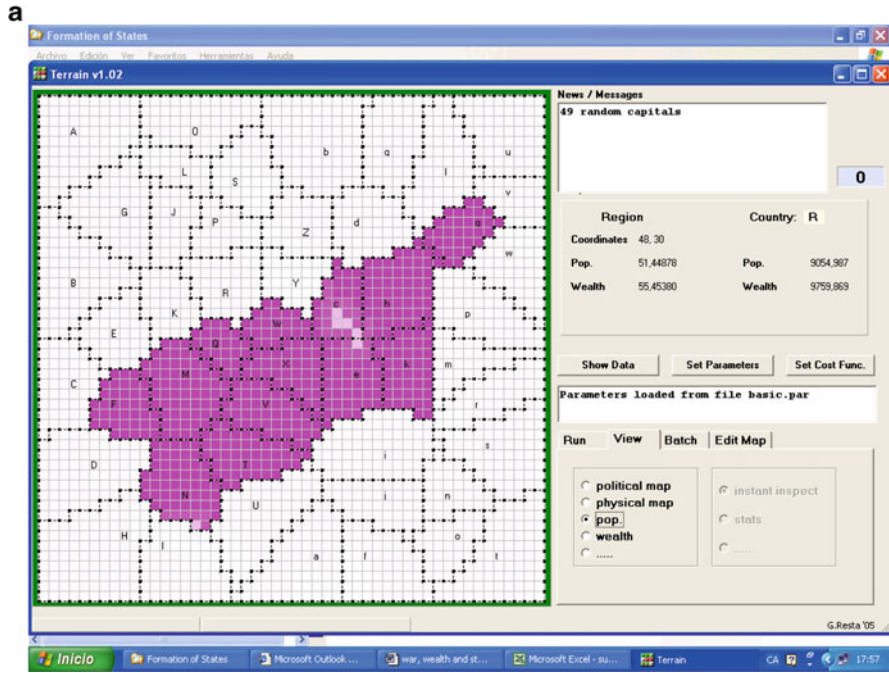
a

Formation of States

Archivo Edición Ver Favoritos Herramientas Ayuda

Terrain v1.02

A O b q u L S l v G J P Z d g w Y B R c h p K W E Q m M X e k C F V r D T j s N i n U H I o a f t

News / Messages
49 random capitals

0

Region
Country: R
Coordinates 48, 30
Pop. 51,44878
Pop. 9054,987
Wealth 55,45380
Wealth 9759,869

Show Data
Set Parameters
Set Cost Func.

Parameters loaded from file basic.par

Run View Batch Edit Map

political map
physical map
pop.
wealth
.....

instant inspect
stats
.....

G.Resta '05

Inicio Formation of States Microsoft Outlook ... war, wealth and st... Microsoft Excel - su... Terrain CA 17:57